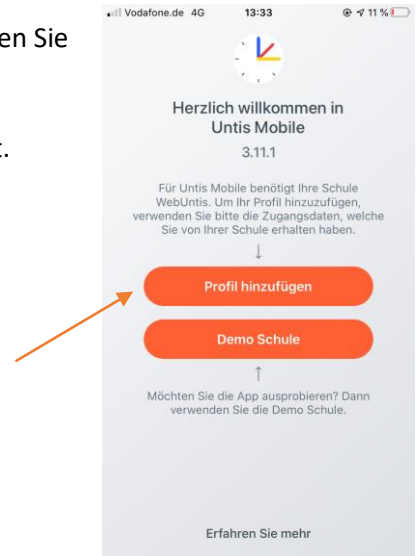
en Sie

t.

Vodafone.de 4G 13:33 11 %

Herzlich willkommen in Untis Mobile

3.11.1

Für Untis Mobile benötigt Ihre Schule WebUntis. Um Ihr Profil hinzuzufügen, verwenden Sie bitte die Zugangsdaten, welche Sie von Ihrer Schule erhalten haben.

↓

Profil hinzufügen

Demo Schule

↑

Möchten Sie die App ausprobieren? Dann verwenden Sie die Demo Schule.

Erfahren Sie mehr